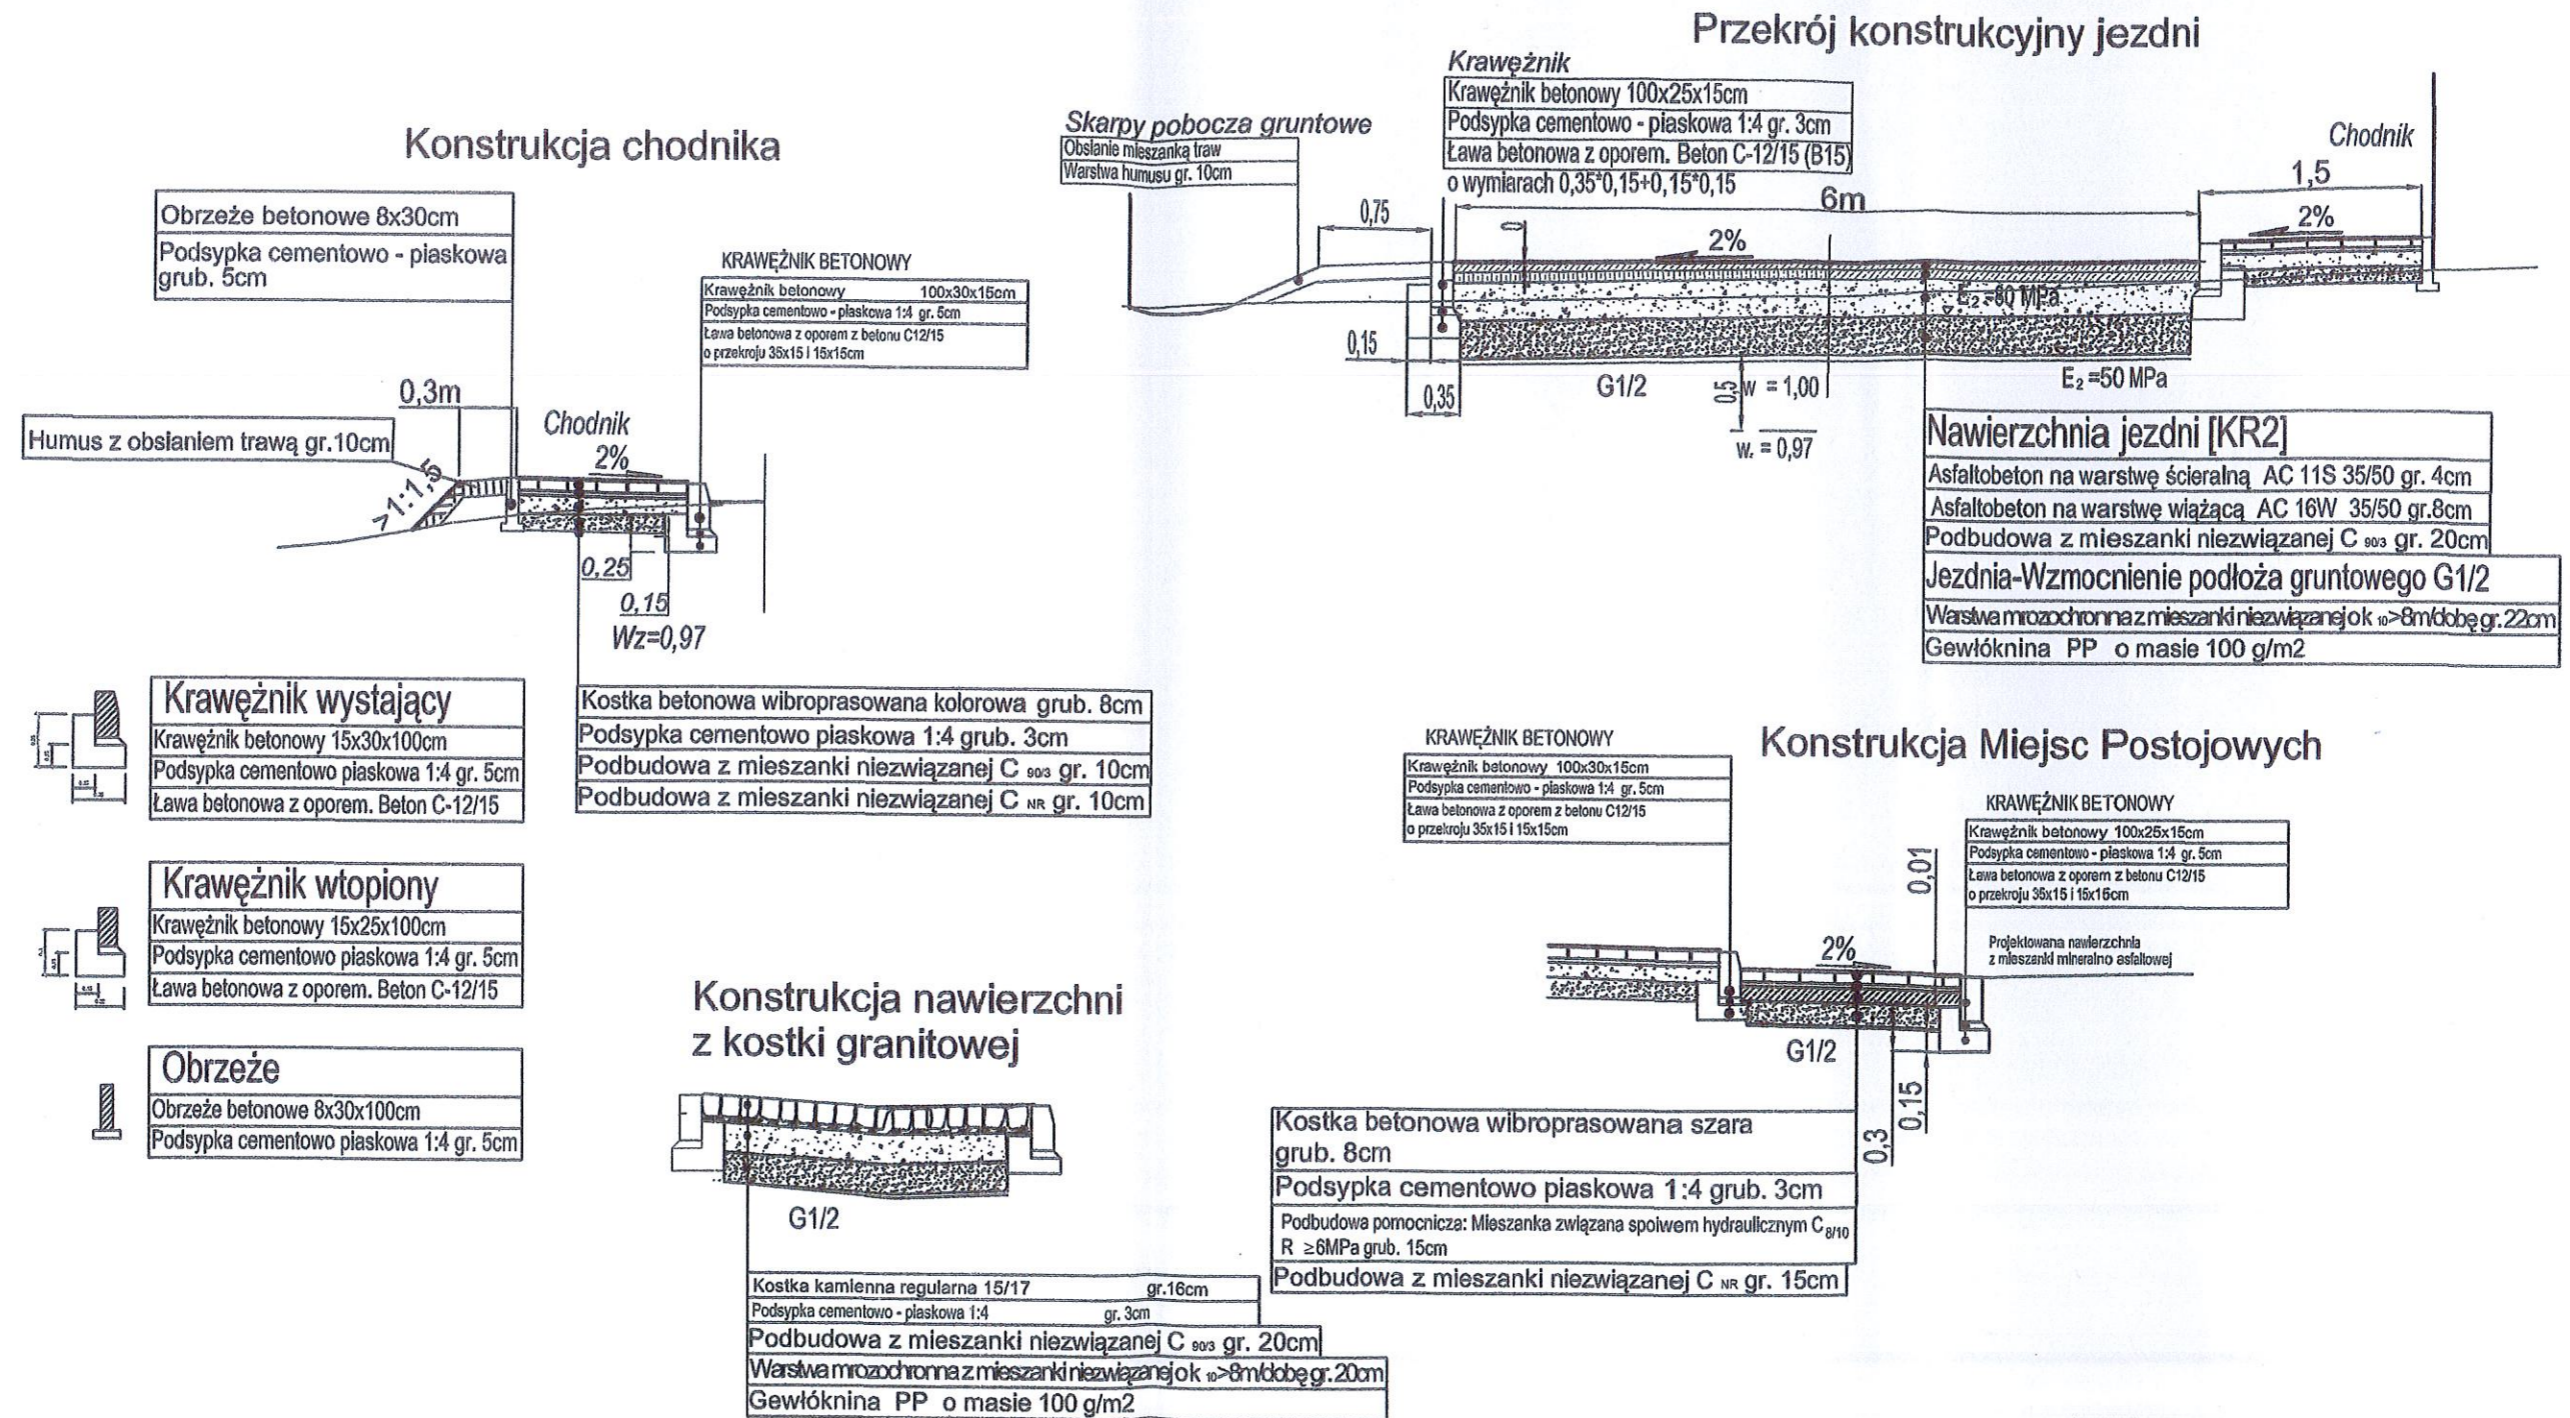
Przekrój konstrukcyjny jezdni

Kraweżnik
Krawężnik betonowy 100x25x15cm
Podsypka cementowo - piaskowa 1:4 gr. 3cm
Ława betonowa z oporem. Beton C-12/15 (B15)
o wymiarach 0,35*0,15+0,15*0,15

Skarpy pobocza gruntowe
Obsianie mieszanką traw
Warstwa humusu gr. 10cm

Chodnik
1,5
2%
6m
0,75
2%
$E_2$=80 MPa
0,15
0,35
G1/2
0,5 w = 1,00
w. = 0,97
$E_2$ =50 MPa

Nawierzchnia jezdni [KR2]
Asfaltobeton na warstwę ścieralną AC 11S 35/50 gr. 4cm
Asfaltobeton na warstwę wiążącą AC 16W 35/50 gr.8cm
Podbudowa z mieszanki niezwiązanej C $_{90/3}$ gr. 20cm
Jezdnia-Wzmocnienie podłoża gruntowego G1/2
Warstwa mrozochronna z mieszanki niezwiązanej k $_{10}$>8m/dobę gr.22cm
Gewłóknina PP o masie 100 g/m2

Konstrukcja chodnika

Obrzeże betonowe 8x30cm
Podsypka cementowo - piaskowa grub. 5cm

KRAWĘŻNIK BETONOWY
Krawężnik betonowy 100x30x15cm
Podsypka cementowo - piaskowa 1:4 gr. 5cm
Ława betonowa z oporem z betonu C12/15 o przekroju 35x15 i 15x15cm

0,3m
Humus z obsianiem trawą gr.10cm
Chodnik
2%
>1:1,5
0,25
0,15
Wz=0,97

Krawężnik wystający
Krawężnik betonowy 15x30x100cm
Podsypka cementowo piaskowa 1:4 gr. 5cm
Ława betonowa z oporem. Beton C-12/15

Kostka betonowa wibroprasowana kolorowa grub. 8cm
Podsypka cementowo piaskowa 1:4 grub. 3cm
Podbudowa z mieszanki niezwiązanej C $_{90/3}$ gr. 10cm
Podbudowa z mieszanki niezwiązanej C $_{NR}$ gr. 10cm

Krawężnik wtopiony
Krawężnik betonowy 15x25x100cm
Podsypka cementowo piaskowa 1:4 gr. 5cm
Ława betonowa z oporem. Beton C-12/15

Obrzeże
Obrzeże betonowe 8x30x100cm
Podsypka cementowo piaskowa 1:4 gr. 5cm

Konstrukcja nawierzchni z kostki granitowej
G1/2
Kostka kamienna regularna 15/17 gr.16cm
Podsypka cementowo - piaskowa 1:4 gr. 3cm
Podbudowa z mieszanki niezwiązanej C $_{90/3}$ gr. 20cm
Warstwa mrozochronna z mieszanki niezwiązanej k $_{10}$>8m/dobę gr.20cm
Gewłóknina PP o masie 100 g/m2

KRAWĘŻNIK BETONOWY
Krawężnik betonowy 100x30x15cm
Podsypka cementowo - piaskowa 1:4 gr. 5cm
Ława betonowa z oporem z betonu C12/15 o przekroju 35x15 i 15x15cm

Konstrukcja Miejsc Postojowych

KRAWĘŻNIK BETONOWY
Krawężnik betonowy 100x25x15cm
Podsypka cementowo - piaskowa 1:4 gr. 5cm
Ława betonowa z oporem z betonu C12/15 o przekroju 35x15 i 15x15cm
0,01
2%
Projektowana nawierzchnia z mieszanki mineralno asfaltowej
G1/2
0,15
0,3

Kostka betonowa wibroprasowana szara grub. 8cm
Podsypka cementowo piaskowa 1:4 grub. 3cm
Podbudowa pomocnicza: Mieszanka związana spoiwem hydraulicznym $C_{8/10}$ R ≥6MPa grub. 15cm
Podbudowa z mieszanki niezwiązanej C $_{NR}$ gr. 15cm